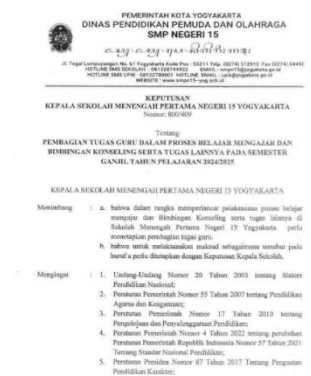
PEMERINTAH KOTA YOGYAKARTA
DINAS PENDIDIKAN PEMUDA DAN OLAHRAGA
SMP NEGERI 15

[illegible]

Jl. Tegal Lempuyangan No. 61 Yogyakarta Kode Pos : 55211 Telp. (0274) 512912 Fax (0274) 544919
HOTLINE SMS SEKOLAH : 081228744422 EMAIL : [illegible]
HOTLINE SMS UPIK : 08122780001 HOTLINE EMAIL : upik@jogjakota.go.id
WEBSITE : www.smpn15-yog.sch.id

KEPUTUSAN
KEPALA SEKOLAH MENENGAH PERTAMA NEGERI 15 YOGYAKARTA
Nomor: 800/469

Tentang

PEMBAGIAN TUGAS GURU DALAM PROSES BELAJAR MENGAJAR DAN BIMBINGAN KONSELING SERTA TUGAS LAINNYA PADA SEMESTER GANJIL TAHUN PELAJARAN 2024/2025

KEPALA SEKOLAH MENENGAH PERTAMA NEGERI 15 YOGYAKARTA

Menimbang : a. bahwa dalam rangka memperlancar pelaksanaan proses belajar mengajar dan Bimbingan Konseling serta tugas lainnya di Sekolah Menengah Pertama Negeri 15 Yogyakarta perlu menetapkan pembagian tugas guru;
b. bahwa untuk melaksanakan maksud sebagaimana tersebut pada huruf a perlu ditetapkan dengan Keputusan Kepala Sekolah.

Mengingat : 1. Undang-Undang Nomor 20 Tahun 2003 tentang Sistem Pendidikan Nasional;
2. Peraturan Pemerintah Nomor 55 Tahun 2007 tentang Pendidikan Agama dan Keagamaan;
3. Peraturan Pemerintah Nomor 17 Tahun 2010 tentang Pengelolaan dan Penyelenggaraan Pendidikan;
4. Peraturan Pemerintah Nomor 4 Tahun 2022 tentang perubahan atas Peraturan Pemerintah Republik Indonesia Nomor 57 Tahun 2021 Tentang Standar Nasional Pendidikan;
5. Peraturan Pemerintah Nomor 87 Tahun 2017 Tentang Penguatan Pendidikan Karakter;
6. Peraturan Presiden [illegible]